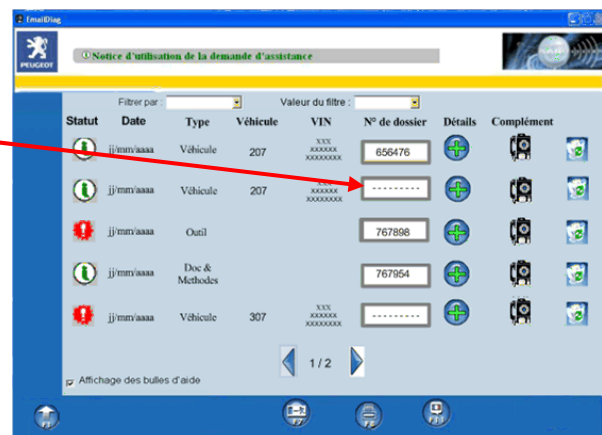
EmailDiag

PEUGEOT

Notice d'utilisation de la demande d'assistance

Filtrer par :

Valeur du filtre :

| Statut | Date | Type | Véhicule | VIN | N° de dossier | Détails | Complément | |
|---|---|---|---|---|---|---|---|---|
| | jj/mm/aaaa | Véhicule | 207 | XXX XXXXXX XXXXXXXX | 656476 | | | |
| | jj/mm/aaaa | Véhicule | 207 | XXXXXX XXXXXXXX | --------- | | | |
| | jj/mm/aaaa | Outil | | | 767898 | | | |
| | jj/mm/aaaa | Doc & Methodes | | | 767954 | | | |
| | jj/mm/aaaa | Véhicule | 307 | XXX XXXXXX XXXXXXXX | --------- | | | |

1/2

Affichage des bulles d'aide

F1

F7

F8

F11